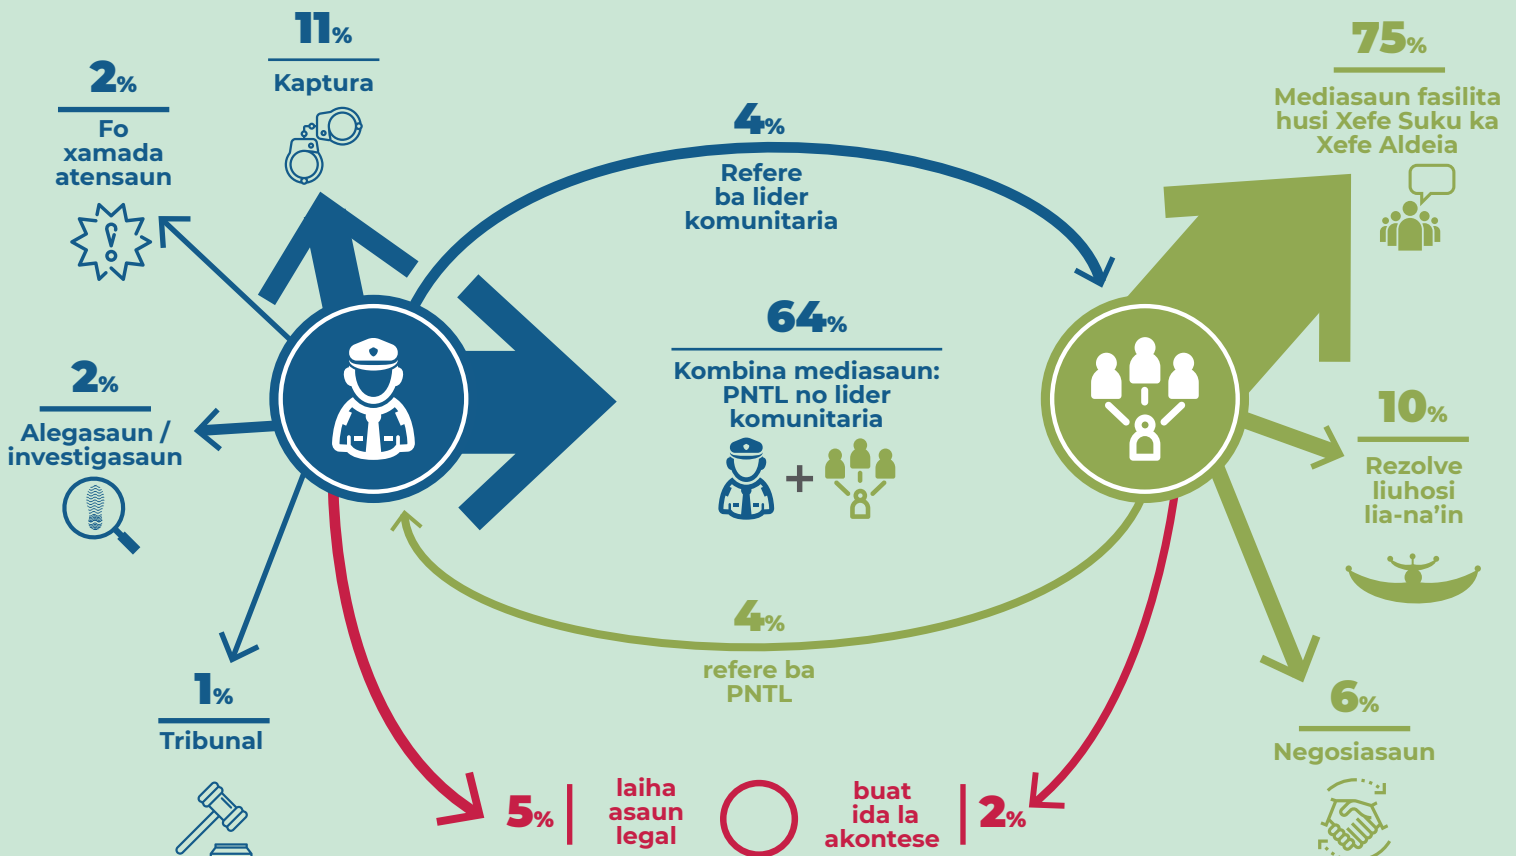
2%
Fo xamada atensaun

11%
Kaptura

2%
Alegasaun / investigasaun

1%
Tribunal

4%
Refere ba lider komunitaria

64%
Kombina mediasaun: PNTL no lider komunitaria

+

4%
refere ba PNTL

75%
Mediasaun fasilita husi Xefe Suku ka Xefe Aldeia

10%
Rezolve liuhosi lia-na'in

6%
Negosiasaun

5% | laiha asaun legal

buat ida la akontese | 2%